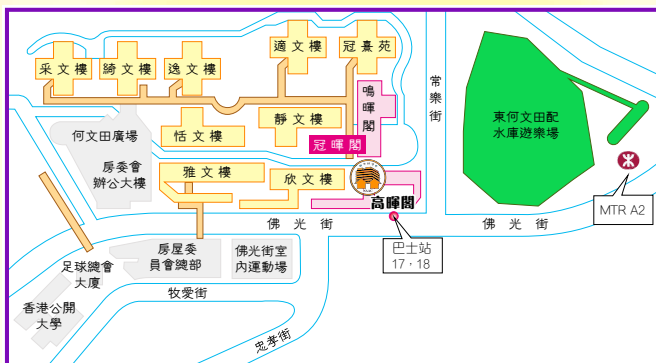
采文樓
綺文樓
逸文樓
適文樓
冠景苑
常樂街
鳴暉閣
靜文樓
恬文樓
何文田廣場
冠暉閣
房委會辦公大樓
雅文樓
欣文樓
高暉閣
東何文田配水庫遊樂場
MTR A2
佛光街
佛光街
巴士站 17，18
足球總會大廈
房屋委員會總部
佛光街室內運動場
牧愛街
香港公開大學
忠孝街